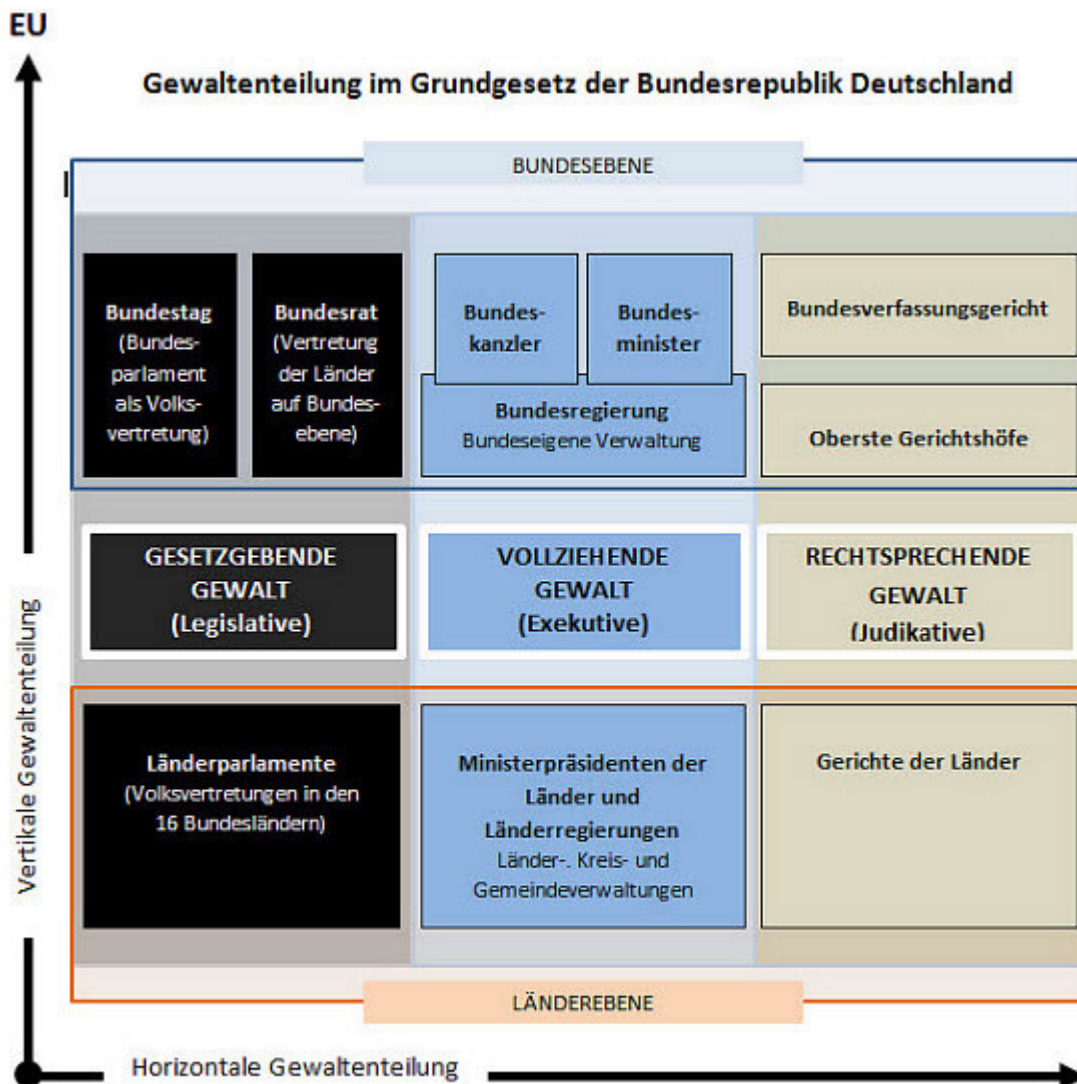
EU

Gewaltenteilung im Grundgesetz der Bundesrepublik Deutschland

BUNDESEBENE

Bundestag (Bundesparlament als Volksvertretung)

Bundesrat (Vertretung der Länder auf Bundesebene)

Bundeskanzler

Bundesminister

Bundesregierung
Bundeseigene Verwaltung

Bundesverfassungsgericht

Oberste Gerichtshöfe

GESETZGEBENDE GEWALT (Legislative)

VOLLZIEHENDE GEWALT (Exekutive)

RECHTSPRECHENDE GEWALT (Judikative)

Länderparlamente (Volksvertretungen in den 16 Bundesländern)

Ministerpräsidenten der Länder und Länderregierungen
Länder-. Kreis- und Gemeindeverwaltungen

Gerichte der Länder

LÄNDEREBENE

Vertikale Gewaltenteilung

Horizontale Gewaltenteilung